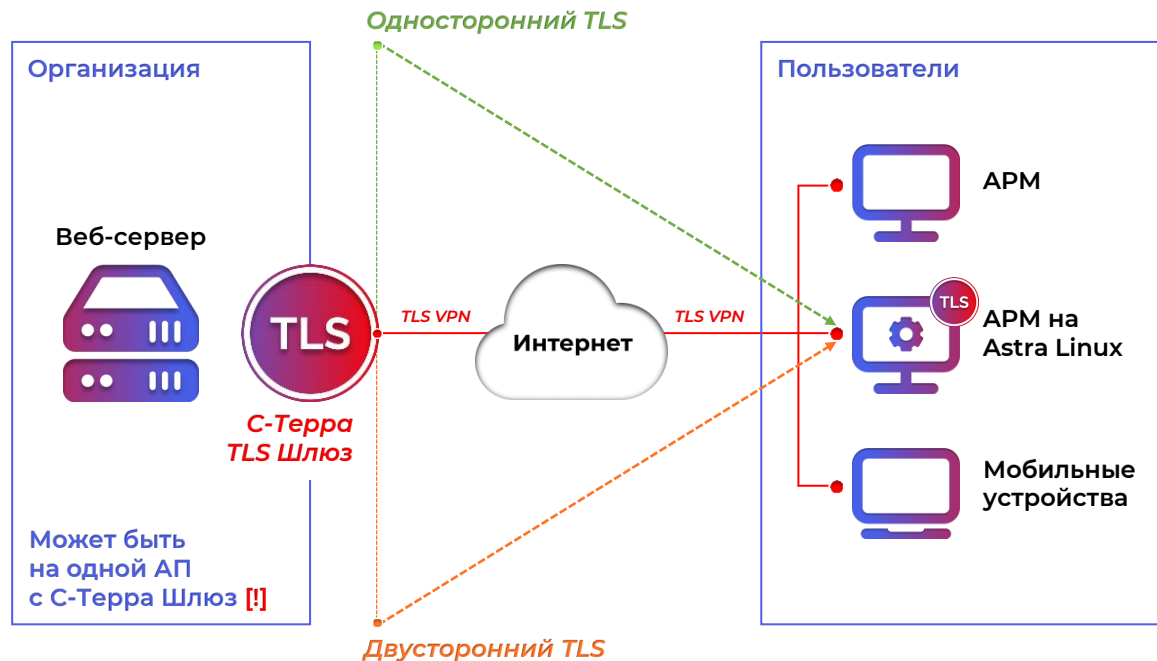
Односторонний TLS

Организация

Веб-сервер

TLS

С-Терра TLS Шлюз

TLS VPN

Интернет

TLS VPN

Пользователи

АРМ

TLS

АРМ на Astra Linux

Мобильные устройства

Может быть на одной АП с С-Терра Шлюз [!]

Двусторонний TLS